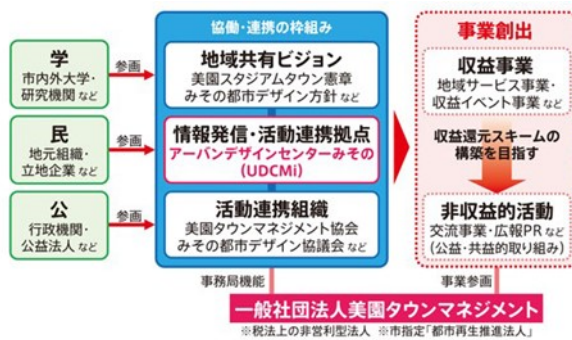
学
市内外大学・研究機関 など

参画

民
地元組織・立地企業 など

参画

公
行政機関・公益法人 など

参画

協働・連携の枠組み

地域共有ビジョン
美園スタジアムタウン憲章
みその都市デザイン方針 など

情報発信・活動連携拠点
アーバンデザインセンターみその
(UDCMi)

活動連携組織
美園タウンマネジメント協会
みその都市デザイン協議会 など

事業創出

収益事業
地域サービス事業・収益イベント事業 など

収益還元スキームの構築を目指す

非収益的活動
交流事業・広報PR など
(公益・共益的取り組み)

事務局機能

事業参画

一般社団法人美園タウンマネジメント
※税法上の非営利型法人 ※市指定「都市再生推進法人」